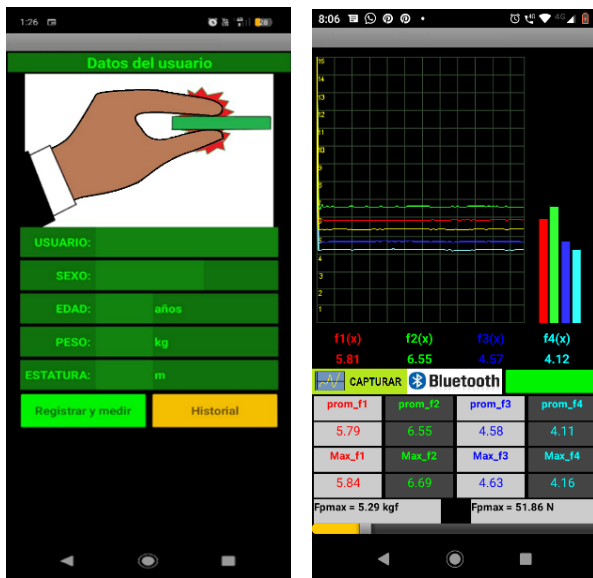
1:26

Datos del usuario

USUARIO:

SEXO:

EDAD: años

PESO: kg

ESTATURA: m

Registrar y medir

Historial

8:06

15
14
13
12
11
10
9
8
7
6
5
4
3
2
1

| f1(x) | f2(x) | f3(x) | f4(x) |
|---|---|---|---|
| 5.81 | 6.55 | 4.57 | 4.12 |

CAPTURAR Bluetooth

| prom_f1 | prom_f2 | prom_f3 | prom_f4 |
|---|---|---|---|
| 5.79 | 6.55 | 4.58 | 4.11 |
| Max_f1 | Max_f2 | Max_f3 | Max_f4 |
| 5.84 | 6.69 | 4.63 | 4.16 |

Fpmax = 5.29 kgf

Fpmax = 51.86 N